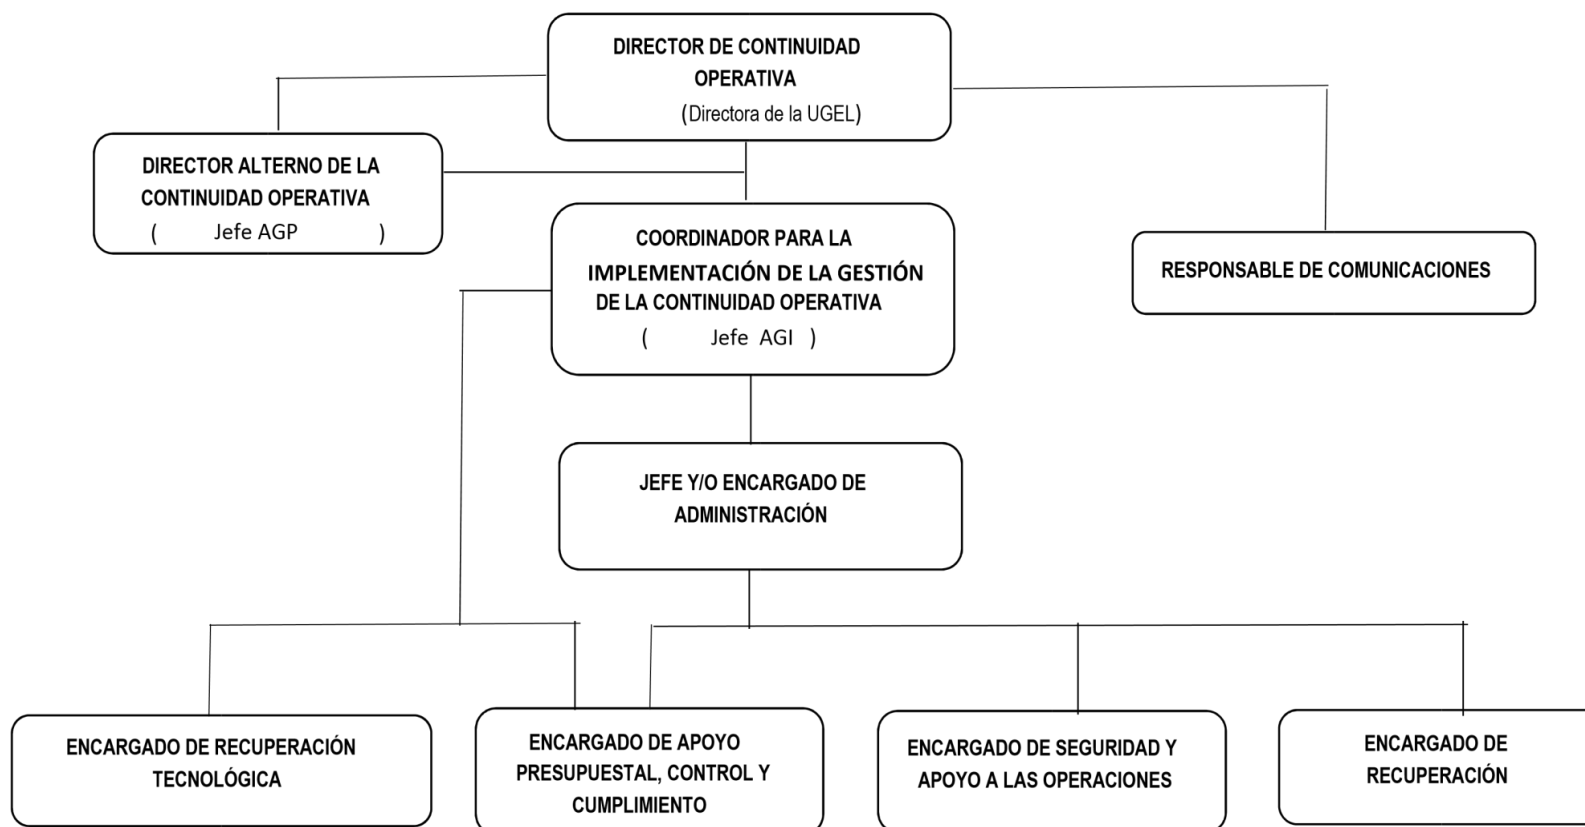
DIRECTOR DE CONTINUIDAD OPERATIVA
(Directora de la UGEL)

DIRECTOR ALTERNO DE LA CONTINUIDAD OPERATIVA
( Jefe AGP )

COORDINADOR PARA LA IMPLEMENTACIÓN DE LA GESTIÓN DE LA CONTINUIDAD OPERATIVA
( Jefe AGI )

RESPONSABLE DE COMUNICACIONES

JEFE Y/O ENCARGADO DE ADMINISTRACIÓN

ENCARGADO DE RECUPERACIÓN TECNOLÓGICA

ENCARGADO DE APOYO PRESUPUESTAL, CONTROL Y CUMPLIMIENTO

ENCARGADO DE SEGURIDAD Y APOYO A LAS OPERACIONES

ENCARGADO DE RECUPERACIÓN